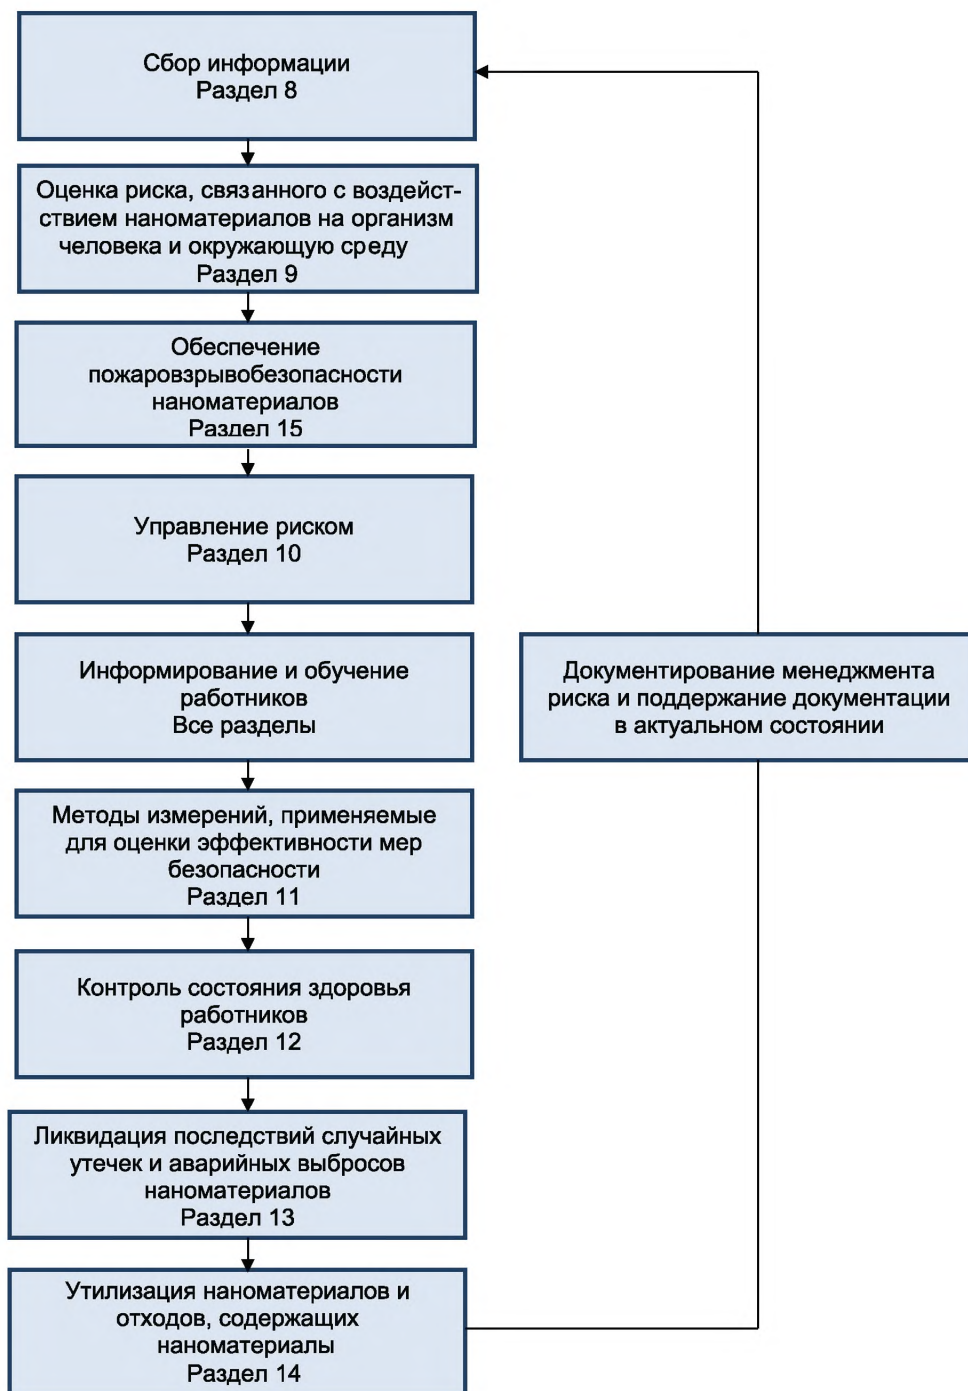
Сбор информации
Раздел 8

Оценка риска, связанного с воздействием наноматериалов на организм человека и окружающую среду
Раздел 9

Обеспечение пожаровзрывобезопасности наноматериалов
Раздел 15

Управление риском
Раздел 10

Информирование и обучение работников
Все разделы

Методы измерений, применяемые для оценки эффективности мер безопасности
Раздел 11

Контроль состояния здоровья работников
Раздел 12

Ликвидация последствий случайных утечек и аварийных выбросов наноматериалов
Раздел 13

Утилизация наноматериалов и отходов, содержащих наноматериалы
Раздел 14

Документирование менеджмента риска и поддержание документации в актуальном состоянии